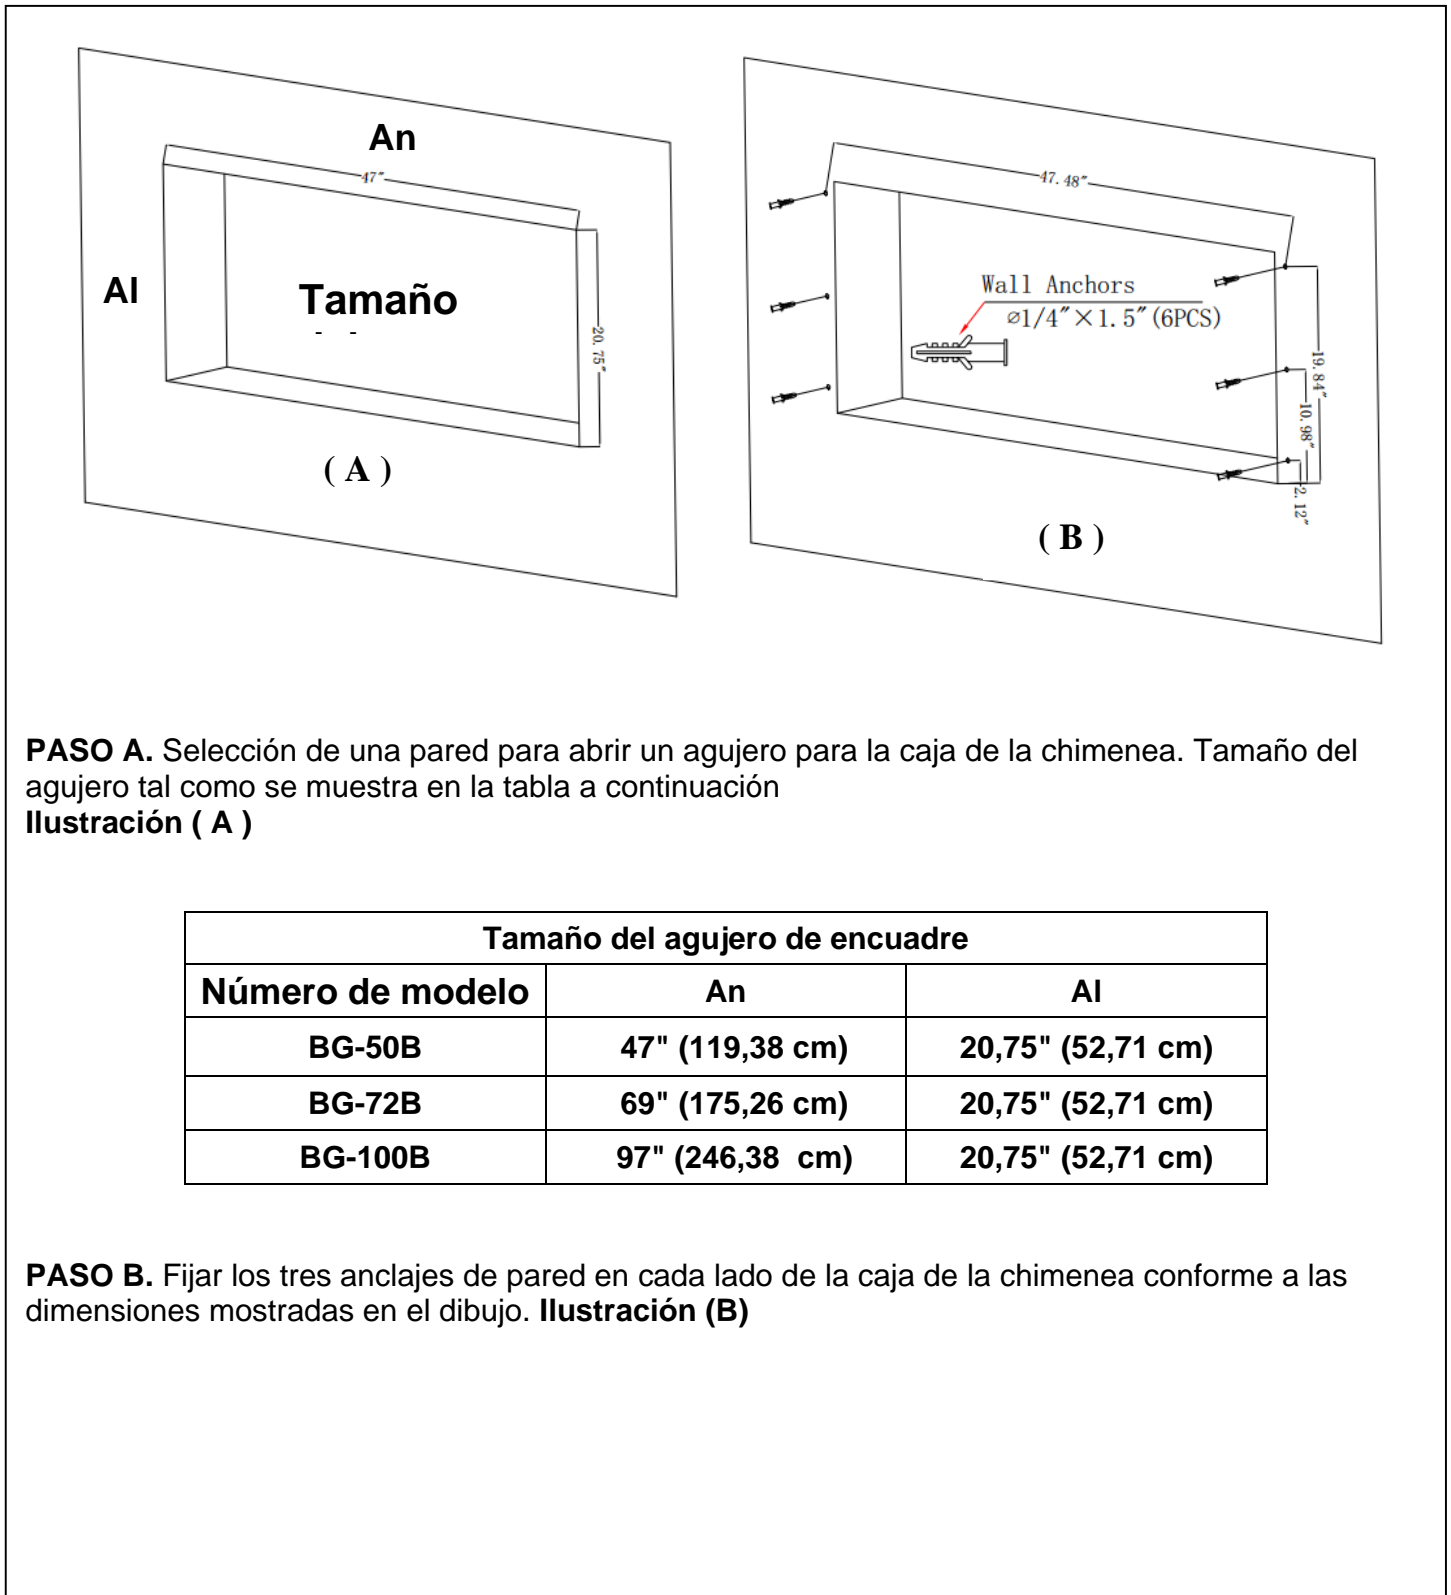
An

47"

Al

Tamaño

20.75"

( A )

47.48"

Wall Anchors
ø1/4"×1.5" (6PCS)

19.84"

10.98"

2.12"

( B )

**PASO A.** Selección de una pared para abrir un agujero para la caja de la chimenea. Tamaño del agujero tal como se muestra en la tabla a continuación
**Ilustración ( A )**

| Tamaño del agujero de encuadre | | |
|---|---|---|
| Número de modelo | An | Al |
| BG-50B | 47" (119,38 cm) | 20,75" (52,71 cm) |
| BG-72B | 69" (175,26 cm) | 20,75" (52,71 cm) |
| BG-100B | 97" (246,38 cm) | 20,75" (52,71 cm) |

**PASO B.** Fijar los tres anclajes de pared en cada lado de la caja de la chimenea conforme a las dimensiones mostradas en el dibujo. **Ilustración (B)**